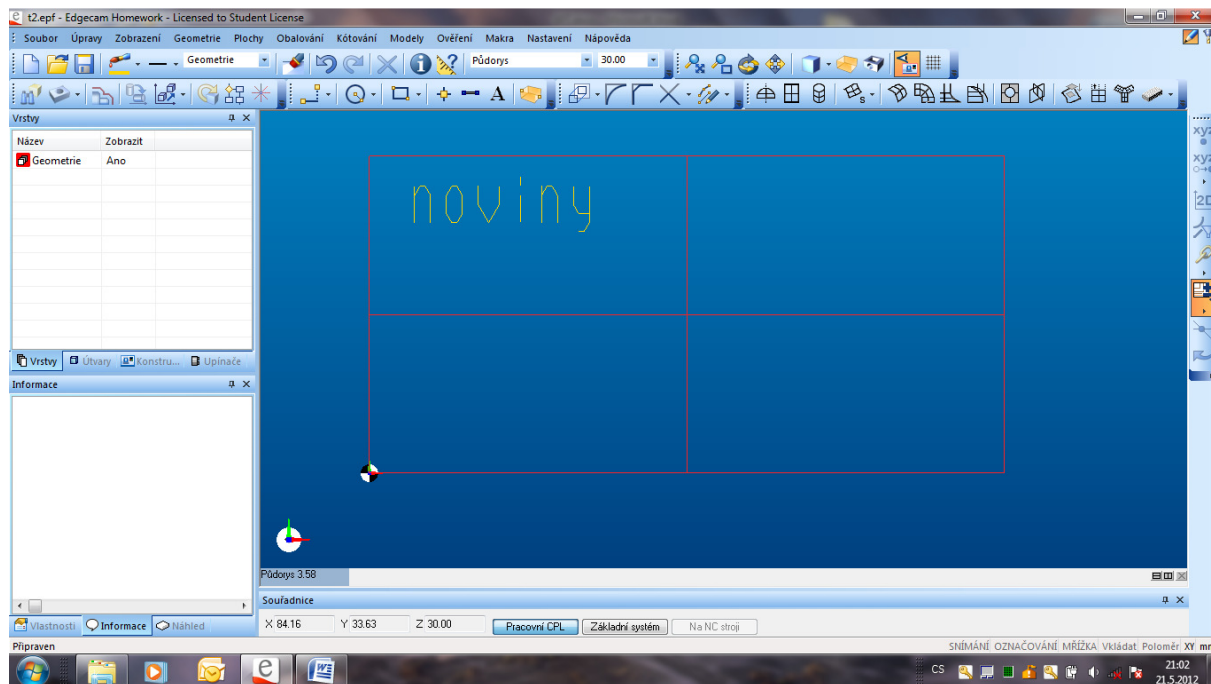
t2.epf - Edgecam Homework - Licensed to Student License

Soubor Úpravy Zobrazení Geometrie Plochy Obalování Kótování Modely Ověření Makra Nastavení Nápověda

Geometrie Půdorys 30.00

A

Vrstvy

| Název | Zobrazit |
|---|---|
| Geometrie | Ano |

Vrstvy Útvary Konstru... Upínače

Informace

Vlastnosti Informace Náhled

noviny

Půdorys 3.58

Souřadnice

X 84.16 Y 33.63 Z 30.00 Pracovní CPL Základní systém Na NC stroji

Připraven

SNÍMÁNÍ OZNAČOVÁNÍ MŘÍŽKA Vkládat Poloměr XY

CS 21:02 21.5.2012